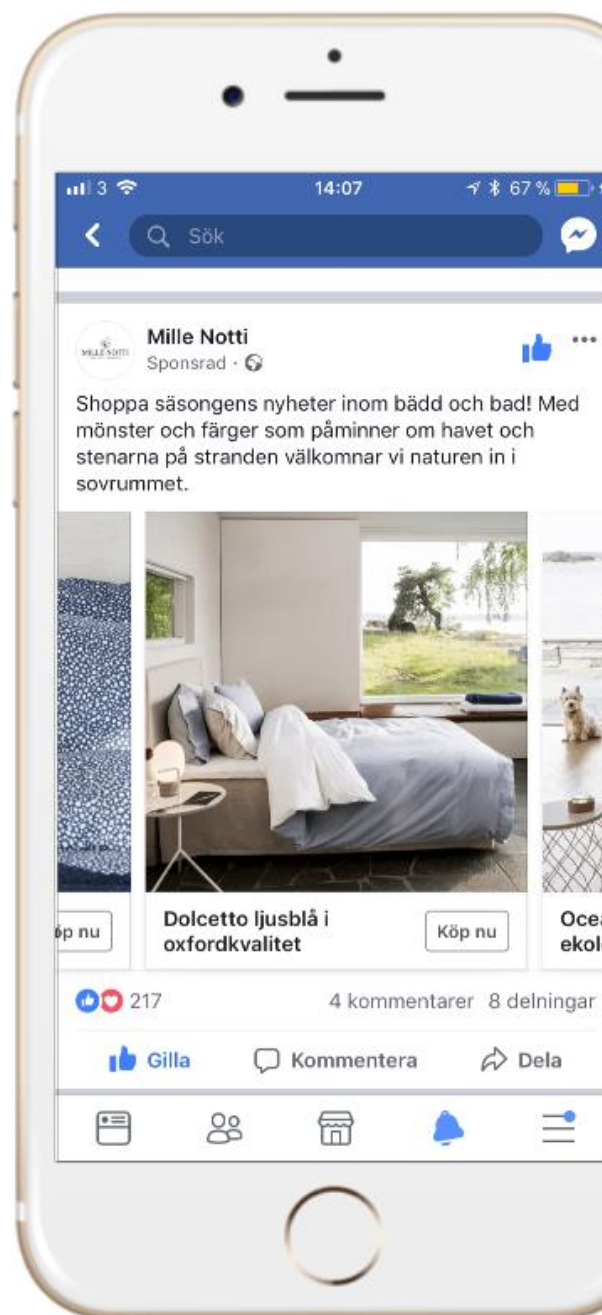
3 14:07 67 %

Sök

Mille Notti
Sponsrad ·

MILLE NOTTI

Shoppa säsongens nyheter inom bädd och bad! Med mönster och färger som påminner om havet och stenarna på stranden välkomnar vi naturen in i sovrummet.

öp nu

Dolcetto ljusblå i oxfordkvalitet

Köp nu

Oce ekol

217

4 kommentarer 8 delningar

Gilla Kommentera Dela